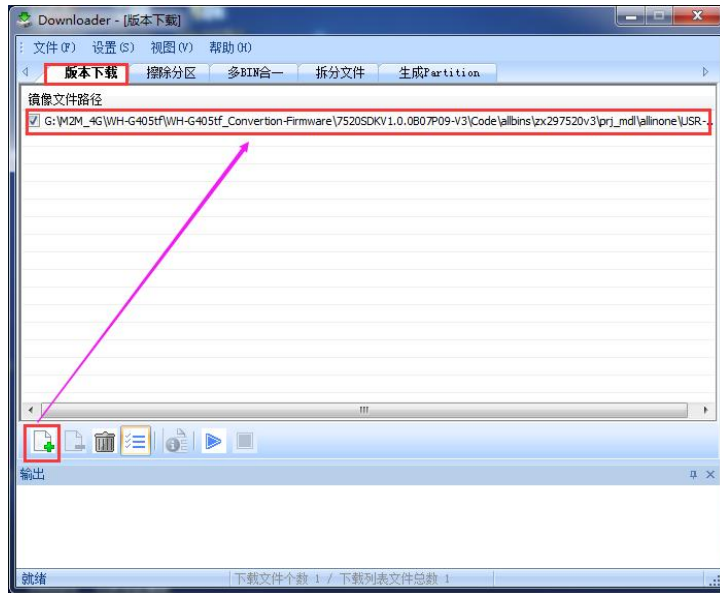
Downloader - [版本下载]

文件(F) 设置(S) 视图(V) 帮助(H)

版本下载 擦除分区 多BIN合一 拆分文件 生成Partition

镜像文件路径

G:\M2M_4G\WH-G405tf\WH-G405tf_Convertion-Firmware\7520SDKV1.0.0B07P09-V3\Code\allbins\zx297520v3\prj_mdl\allinone\USR-...

输出

就绪 下载文件个数 1 / 下载列表文件总数 1